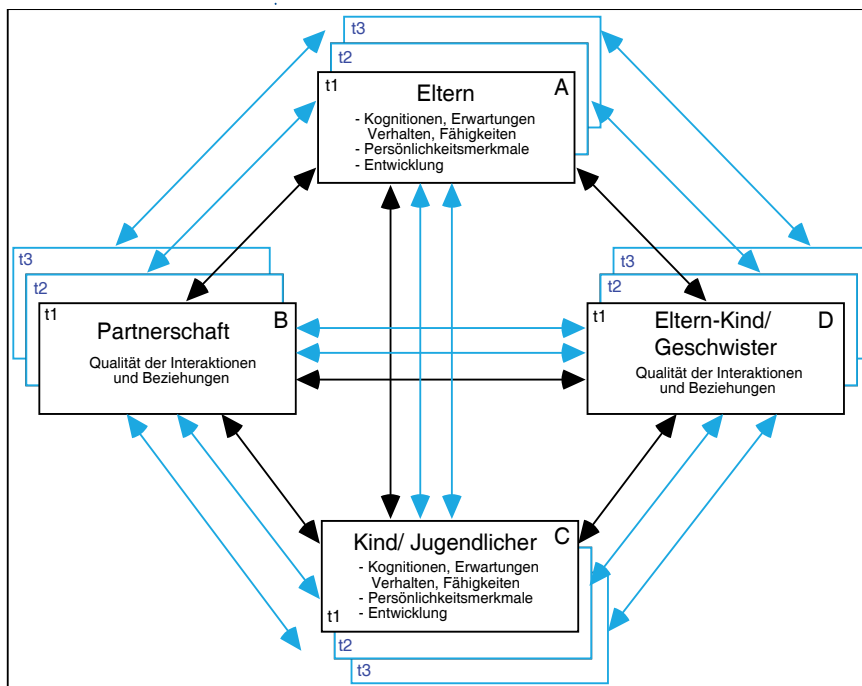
t3
t2
t1
Eltern
A
- Kognitionen, Erwartungen Verhalten, Fähigkeiten
- Persönlichkeitsmerkmale
- Entwicklung

t3
t2
t1
Partnerschaft
B
Qualität der Interaktionen und Beziehungen

t3
t2
t1
Eltern-Kind/ Geschwister
D
Qualität der Interaktionen und Beziehungen

Kind/ Jugendlicher
C
- Kognitionen, Erwartungen Verhalten, Fähigkeiten
- Persönlichkeitsmerkmale
- Entwicklung
t1
t2
t3